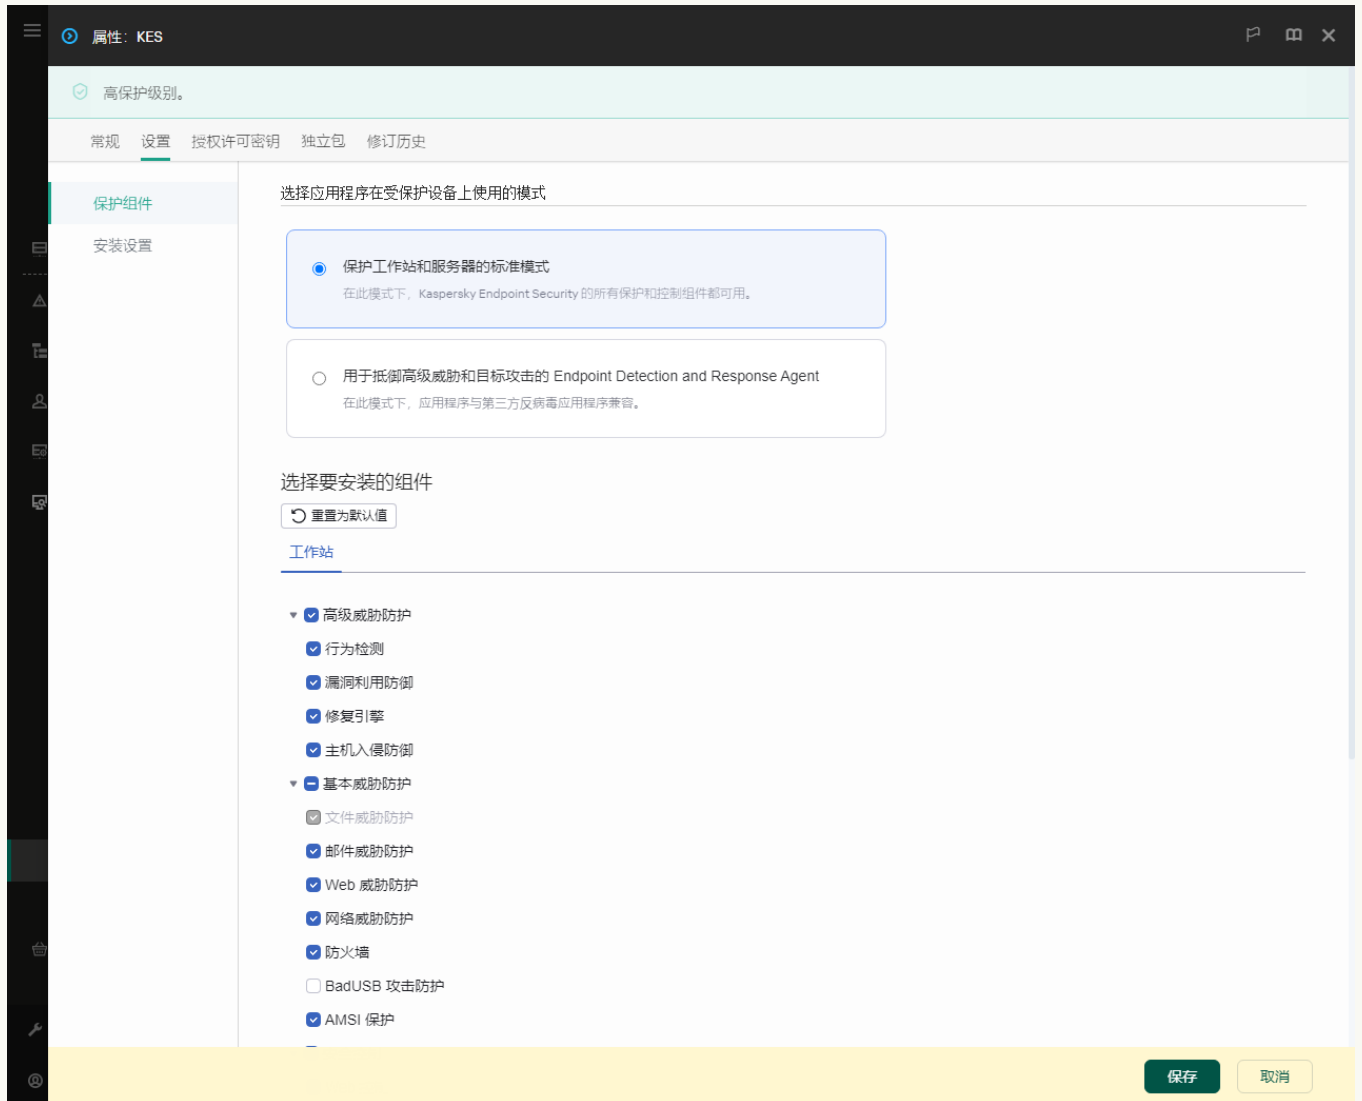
属性：KES

高保护级别。

常规 设置 授权许可密钥 独立包 修订历史

保护组件
安装设置

选择应用程序在受保护设备上使用的模式

保护工作站和服务器的标准模式
在此模式下，Kaspersky Endpoint Security 的所有保护和控制组件都可用。

用于抵御高级威胁和目标攻击的 Endpoint Detection and Response Agent
在此模式下，应用程序与第三方反病毒应用程序兼容。

选择要安装的组件

重置为默认值

工作站

高级威胁防护
行为检测
漏洞利用防御
修复引擎
主机入侵防御
基本威胁防护
文件威胁防护
邮件威胁防护
Web 威胁防护
网络威胁防护
防火墙
BadUSB 攻击防护
AMSI 保护

保存 取消